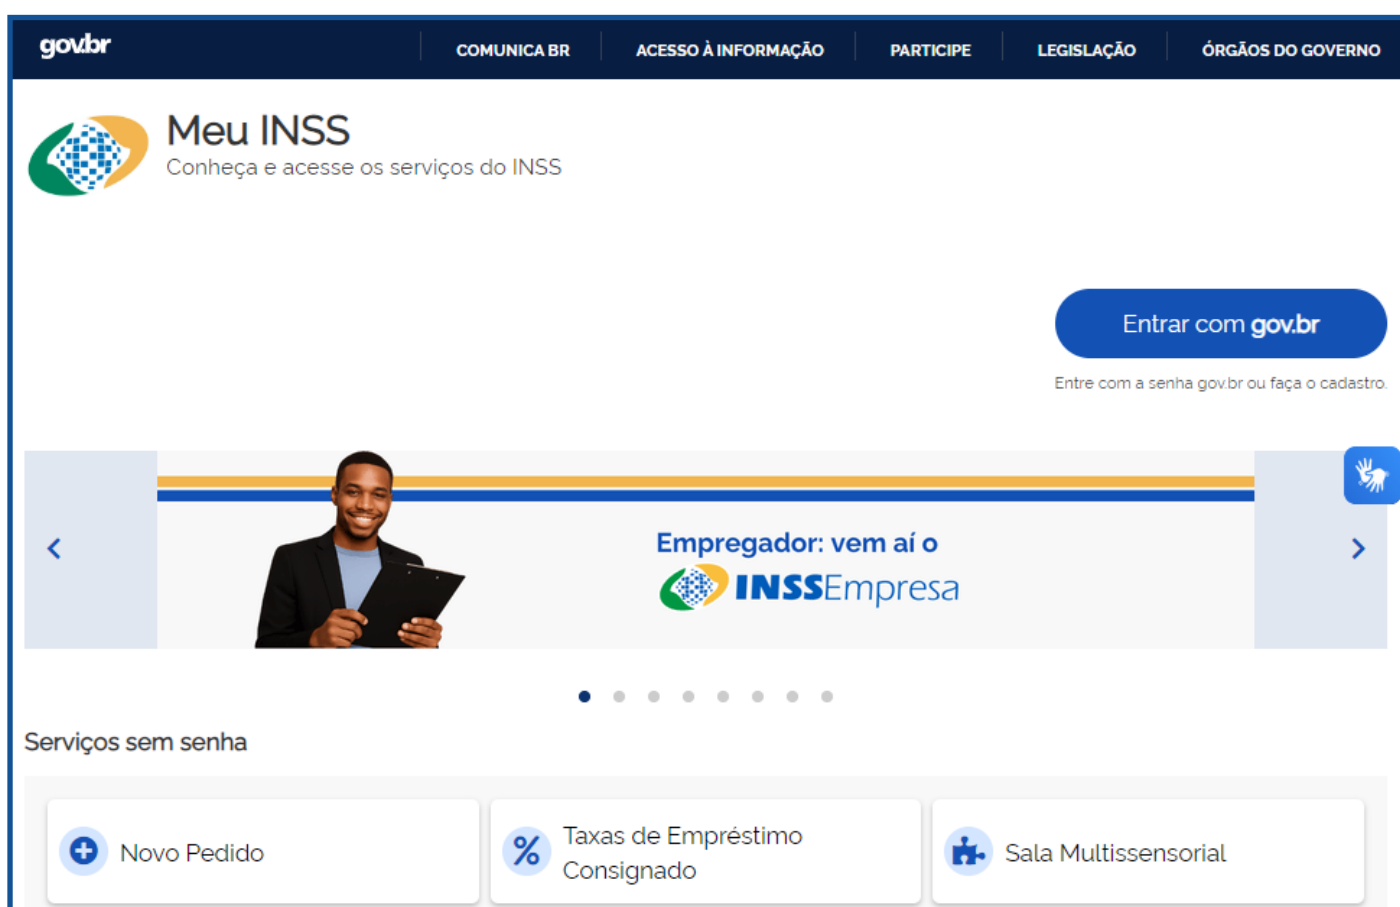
gov.br

COMUNICA BR | ACESSO À INFORMAÇÃO | PARTICIPE | LEGISLAÇÃO | ÓRGÃOS DO GOVERNO

Meu INSS
Conheça e acesse os serviços do INSS

Entrar com gov.br
Entre com a senha gov.br ou faça o cadastro.

Empregador: vem aí o
INSSEmpresa

Serviços sem senha

Novo Pedido

Taxas de Empréstimo Consignado

Sala Multissensorial